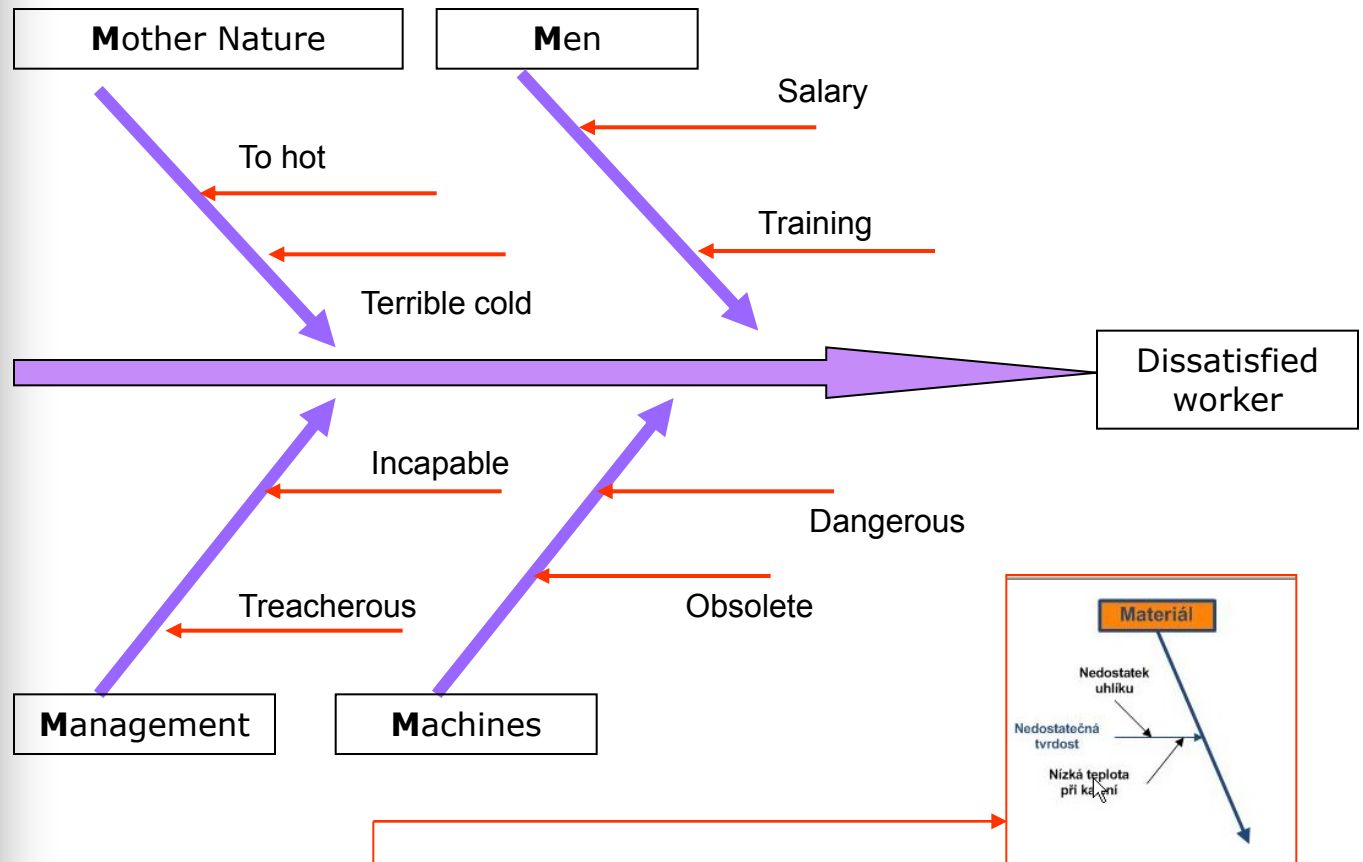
Mother Nature

Men

Salary

To hot

Training

Terrible cold

Dissatisfied worker

Incapable

Dangerous

Treacherous

Obsolete

Management

Machines

Materiál

Nedostatek uhlíku

Nedostatečná tvrdost

Nízká teplota při ka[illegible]ní